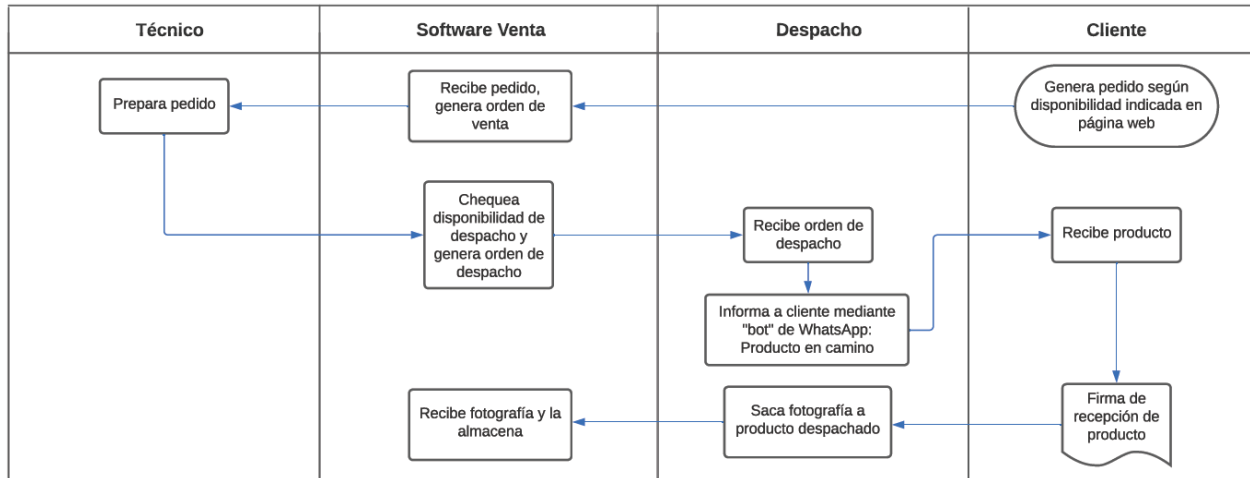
Técnico

Software Venta

Despacho

Cliente

Genera pedido según disponibilidad indicada en página web

Recibe pedido, genera orden de venta

Prepara pedido

Chequea disponibilidad de despacho y genera orden de despacho

Recibe orden de despacho

Informa a cliente mediante "bot" de WhatsApp: Producto en camino

Recibe producto

Firma de recepción de producto

Saca fotografía a producto despachado

Recibe fotografía y la almacena